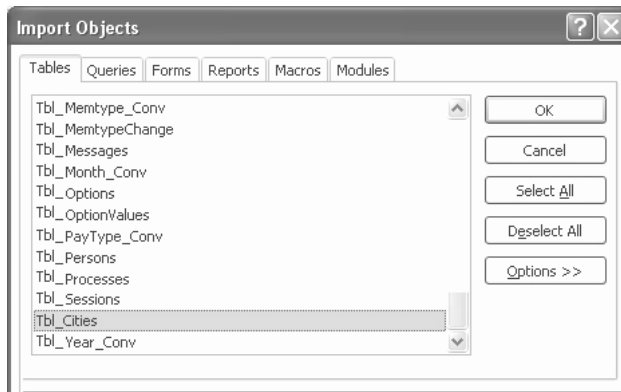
Import Objects

Tables | Queries | Forms | Reports | Macros | Modules

Tbl_Memtype_Conv
Tbl_MemtypeChange
Tbl_Messages
Tbl_Month_Conv
Tbl_Options
Tbl_OptionValues
Tbl_PayType_Conv
Tbl_Persons
Tbl_Processes
Tbl_Sessions
Tbl_Cities
Tbl_Year_Conv

OK
Cancel
Select All
Deselect All
Options >>